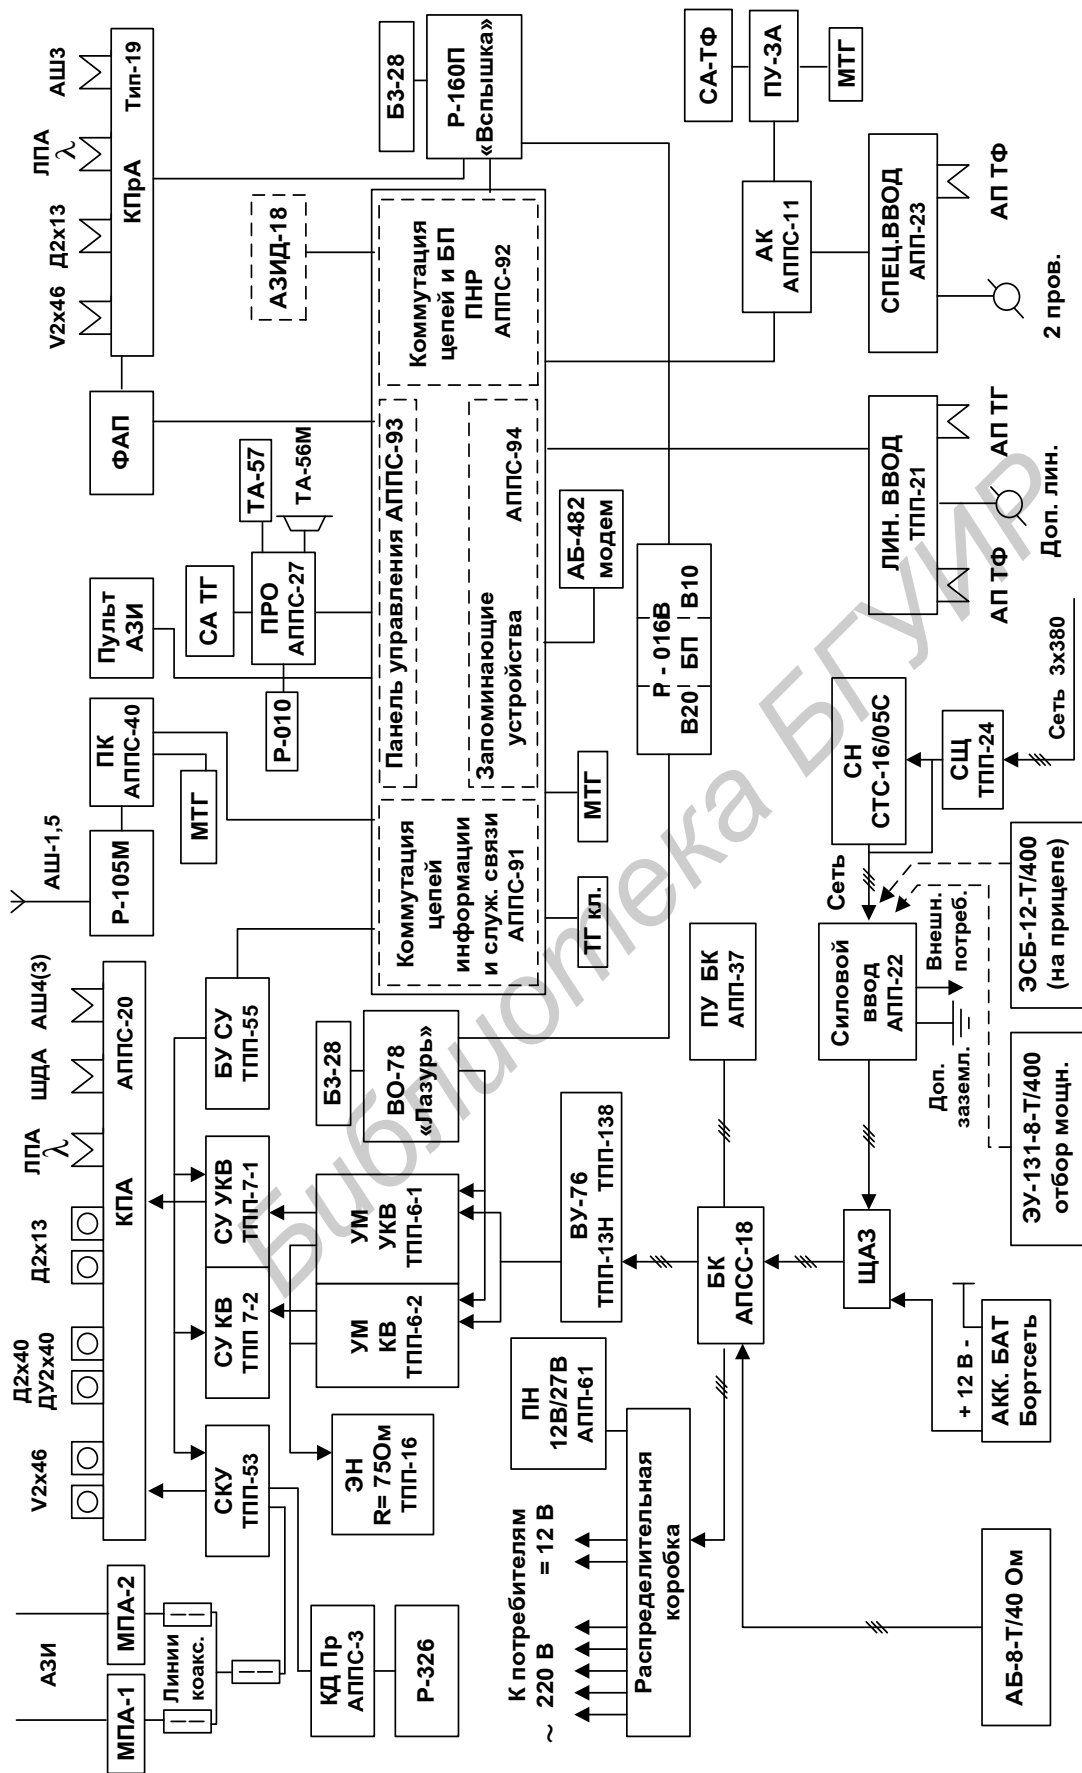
АЗИ
МПА-1
МПА-2
Линии коакс.
V2x46
Д2x40 ДУ2x40
Д2x13
ЛПА
ШДА
АШ4(3)
КПА
АППС-20
СКУ ТПП-53
СУ КВ ТПП 7-2
СУ УКВ ТПП-7-1
БУ СУ ТПП-55
УМ КВ ТПП-6-2
УМ УКВ ТПП-6-1
ЭН R= 75Ом ТПП-16
КД Пр АППС-3
Р-326
Б3-28
ВО-78 «Лазурь»
ВУ-76 ТПП-13Н ТПП-138
БК АПСС-18
ПУ БК АПП-37
ПН 12В/27В АПП-61
Распределительная коробка
К потребителям ~ 220 В = 12 В
АБ-8-Т/40 Ом
АШ-1,5
Р-105М
ПК АППС-40
МТГ
Пульт АЗИ
СА ТГ
ПРО АППС-27
Р-010
ТА-57
ТА-56М
ФАП
V2x46
Д2x13
ЛПА
АШ3
КПрА
Тип-19
АЗИД-18
Б3-28
Р-160П «Вспышка»
Коммутация цепей информации и служ. связи АППС-91
ТГ кл.
МТГ
Панель управления АППС-93
Запоминающие устройства
АППС-94
АБ-482 модем
Коммутация цепей и БП ПНР АППС-92
Р - 016В В20 БП В10
СА-ТФ
ПУ-3А
МТГ
АК АППС-11
СПЕЦ.ВВОД АПП-23
АП ТФ
2 пров.
ЛИН. ВВОД ТПП-21
АП ТГ
АП ТФ
Доп. лин.
СН СТС-16/05С
СЩ ТПП-24
Сеть 3x380
Сеть
Силовой ввод АПП-22
Внешн. потреб.
Доп. заземл.
ЭСБ-12-Т/400 (на прицепе)
ЭУ-131-8-Т/400 отбор мощн.
ЩАЗ
+ 12 В -
АКК. БАТ Бортсеть
Библиотека БГУИР